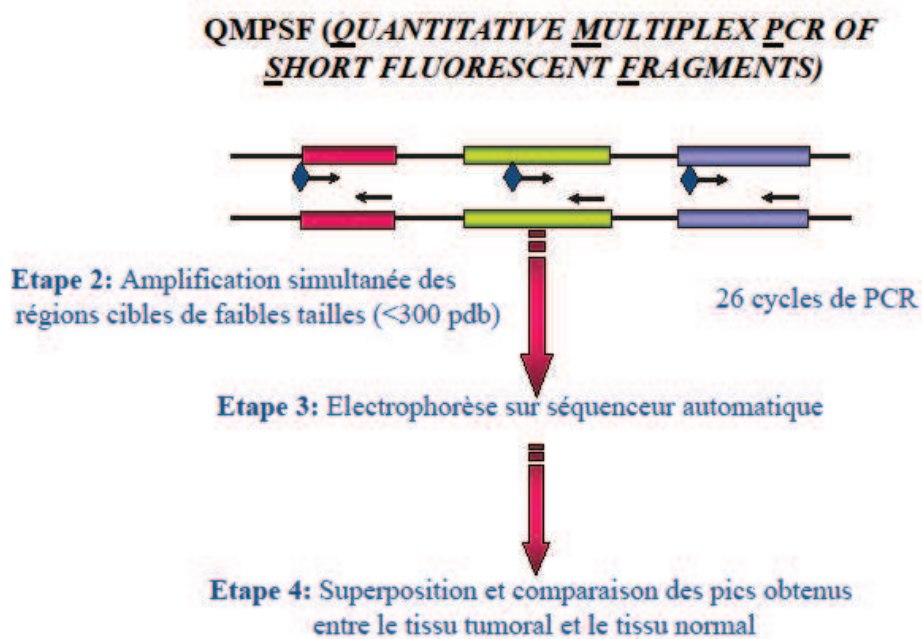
QMPSF (QUANTITATIVE MULTIPLEX PCR OF SHORT FLUORESCENT FRAGMENTS)

Etape 2: Amplification simultanée des régions cibles de faibles tailles (<300 pdb)

26 cycles de PCR

Etape 3: Electrophorèse sur séquenceur automatique

Etape 4: Superposition et comparaison des pics obtenus entre le tissu tumoral et le tissu normal